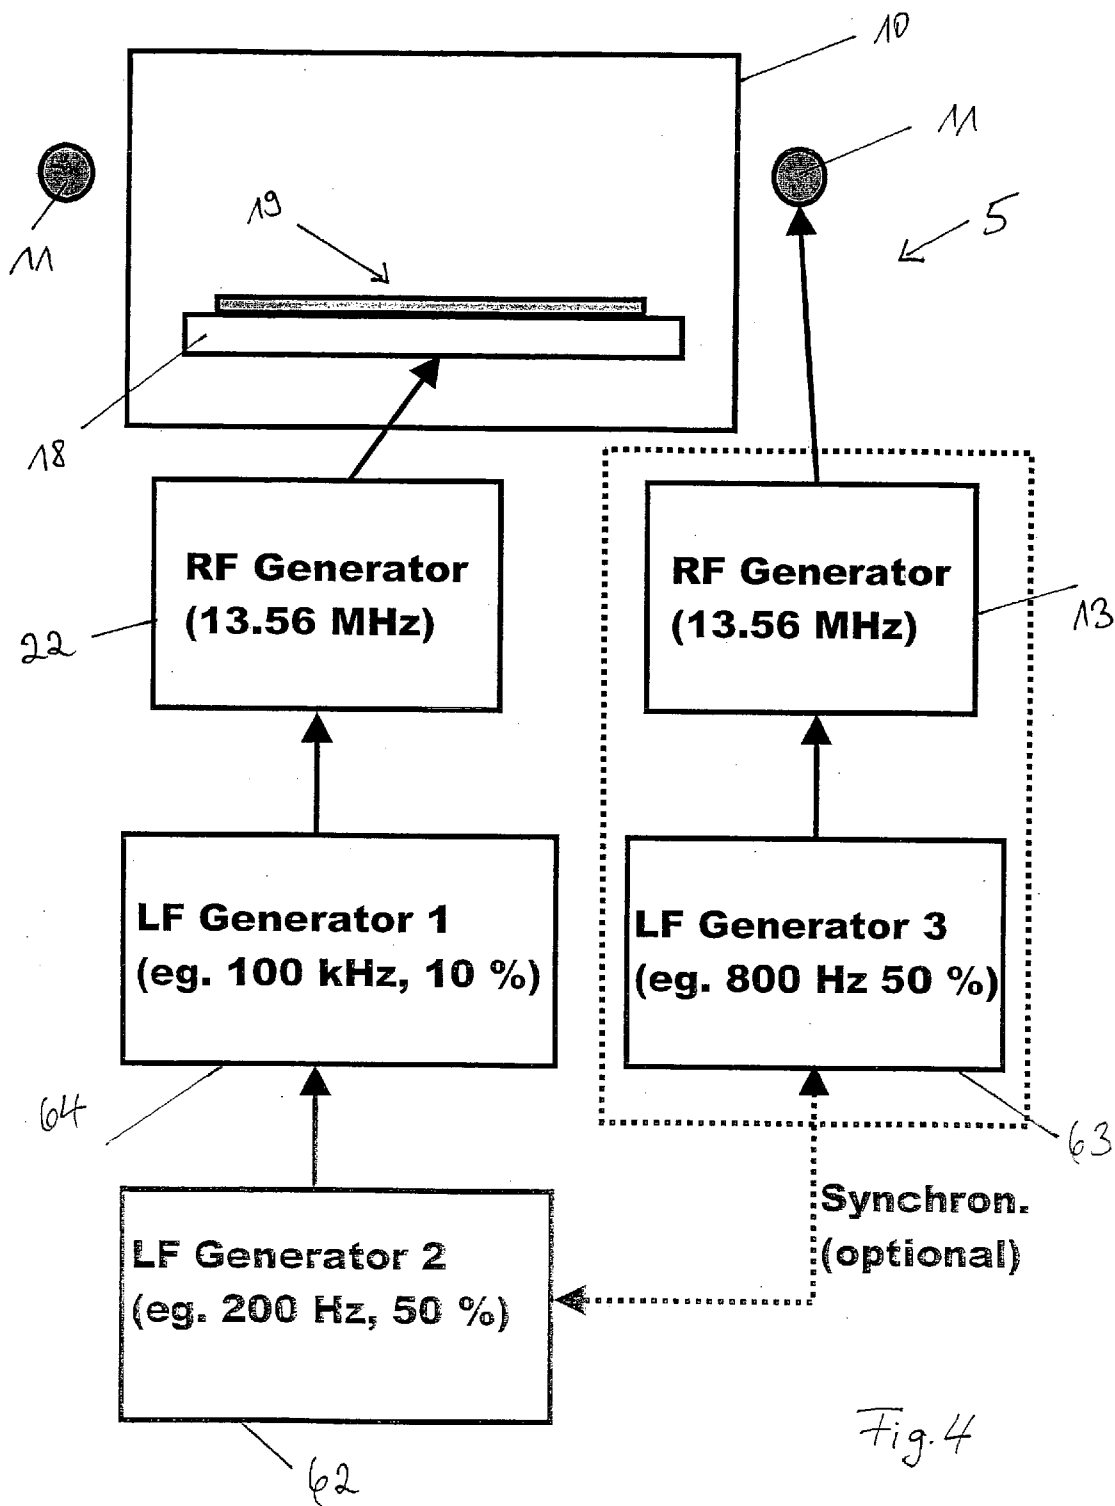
10

11

11

19

5

18

RF Generator
(13.56 MHz)

22

RF Generator
(13.56 MHz)

13

LF Generator 1
(eg. 100 kHz, 10 %)

LF Generator 3
(eg. 800 Hz 50 %)

64

63

Synchron.
(optional)

LF Generator 2
(eg. 200 Hz, 50 %)

Fig. 4

62